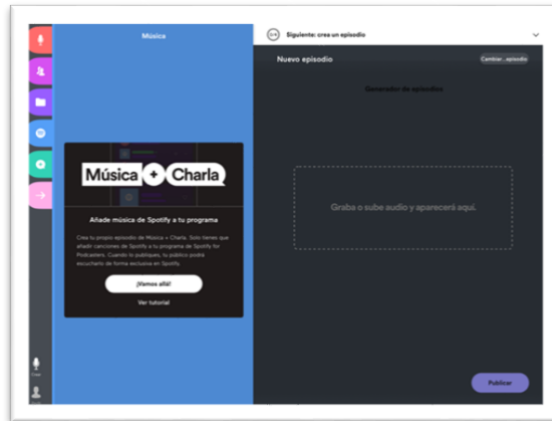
Música

Siguiente: crea un episodio

Nuevo episodio

Cambiar episodio

Generador de episodios

Música + Charla

Añade música de Spotify a tu programa

Crea tu propio episodio de Música + Charla. Solo tienes que añadir canciones de Spotify a tu programa de Spotify for Podcasters. Cuando lo publiques, tu público podrá escucharlo de forma exclusiva en Spotify.

¡Vamos allá!

Ver tutorial

Graba o sube audio y aparecerá aquí.

Publicar